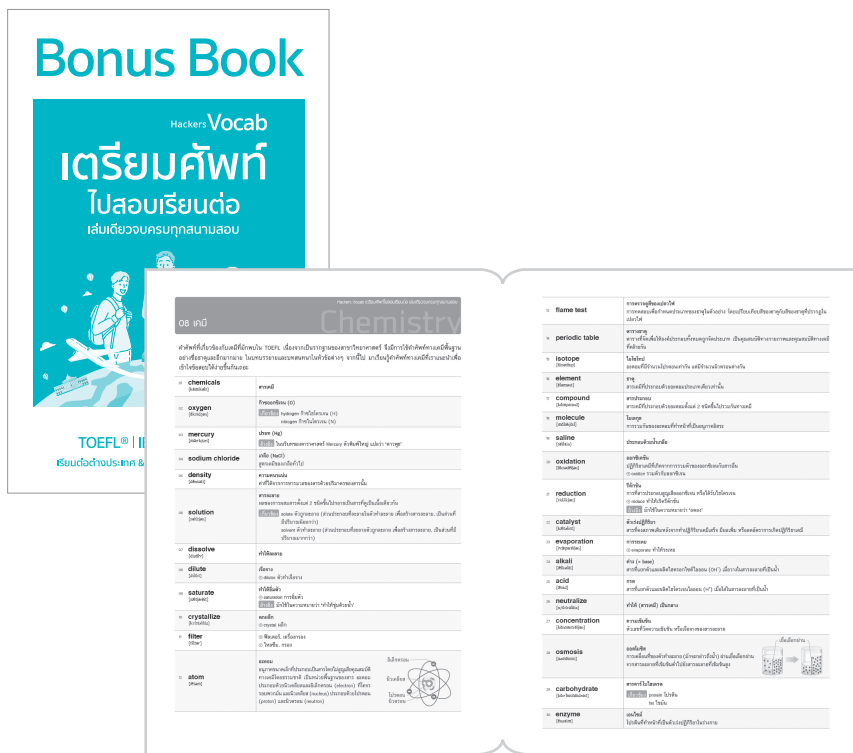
Bonus Book

Hackers Vocab

เตรียมศัพท์ ไปสอบเรียนต่อ

เล่มเดียวจบครบทุกสนามสอบ

TOEFL® | IE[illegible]

เรียนต่อต่างประเทศ & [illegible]

08 เคมี

Chemistry

| | |
|---|---|
| chemicals | สารเคมี |
| oxygen | ก๊าซออกซิเจน (O) |
| mercury | ปรอท (Hg) |
| sodium chloride | เกลือ (NaCl) |
| density | ความหนาแน่น |
| solution | สารละลาย |
| dissolve | ทำให้ละลาย |
| dilute | เจือจาง |
| saturate | ทำให้อิ่มตัว |
| crystallize | ตกผลึก |
| filter | ฟิลเตอร์, เครื่องกรอง |
| atom | อะตอม |

| | |
|---|---|
| flame test | การทดสอบเปลวไฟ |
| periodic table | ตารางธาตุ |
| isotope | ไอโซโทป |
| element | ธาตุ |
| compound | สารประกอบ |
| molecule | โมเลกุล |
| saline | ประกอบด้วยน้ำเกลือ |
| oxidation | ออกซิเดชัน |
| reduction | รีดักชัน |
| catalyst | ตัวเร่งปฏิกิริยา |
| evaporation | การระเหย |
| alkali | ด่าง (= base) |
| acid | กรด |
| neutralize | ทำให้ (สารเคมี) เป็นกลาง |
| concentration | ความเข้มข้น |
| osmosis | ออสโมซิส |
| carbohydrate | สารคาร์โบไฮเดรต |
| enzyme | เอนไซม์ |